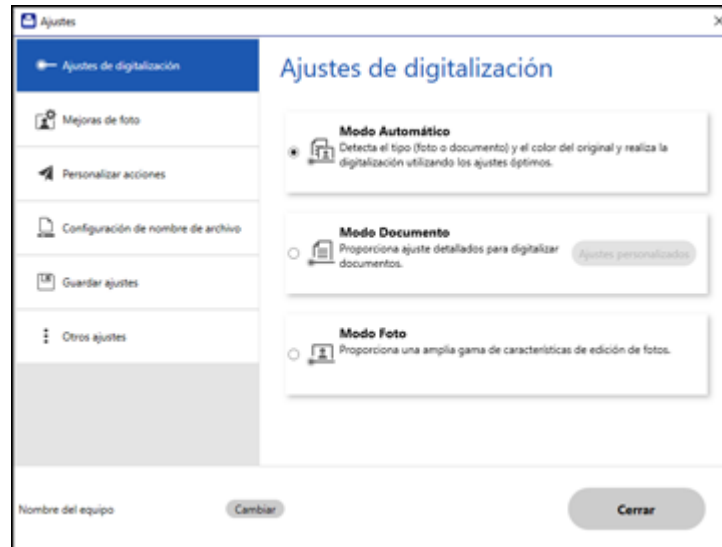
Ajustes

×

Ajustes de digitalización

Mejoras de foto

Personalizar acciones

Configuración de nombre de archivo

Guardar ajustes

Otros ajustes

Ajustes de digitalización

Modo Automático
Detecta el tipo (foto o documento) y el color del original y realiza la digitalización utilizando los ajustes óptimos.

Modo Documento
Proporciona ajuste detallados para digitalizar documentos.

Ajustes personalizados

Modo Foto
Proporciona una amplia gama de características de edición de fotos.

Nombre del equipo

Cambiar

Cerrar